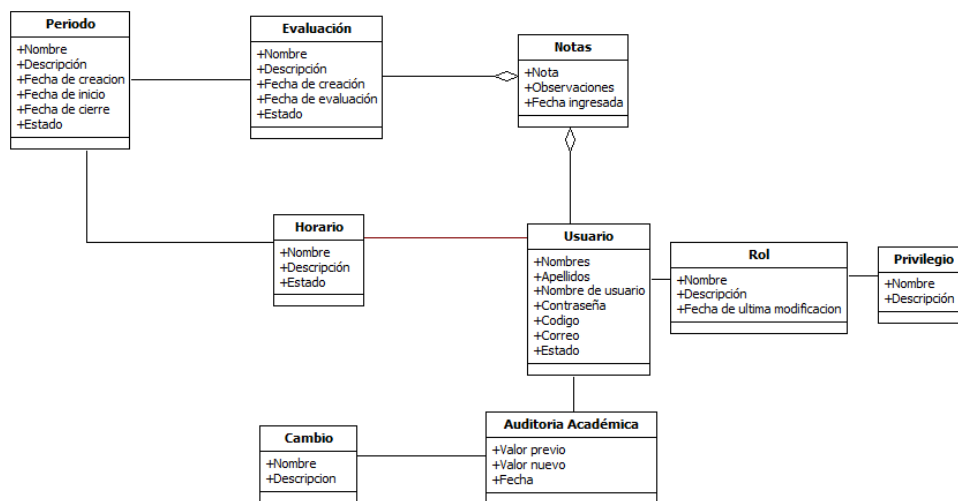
Periodo
+Nombre
+Descripción
+Fecha de creacion
+Fecha de inicio
+Fecha de cierre
+Estado

Evaluación
+Nombre
+Descripción
+Fecha de creación
+Fecha de evaluación
+Estado

Notas
+Nota
+Observaciones
+Fecha ingresada

Horario
+Nombre
+Descripción
+Estado

Usuario
+Nombres
+Apellidos
+Nombre de usuario
+Contraseña
+Codigo
+Correo
+Estado

Rol
+Nombre
+Descripción
+Fecha de ultima modificacion

Privilegio
+Nombre
+Descripción

Cambio
+Nombre
+Descripcion

Auditoria Académica
+Valor previo
+Valor nuevo
+Fecha